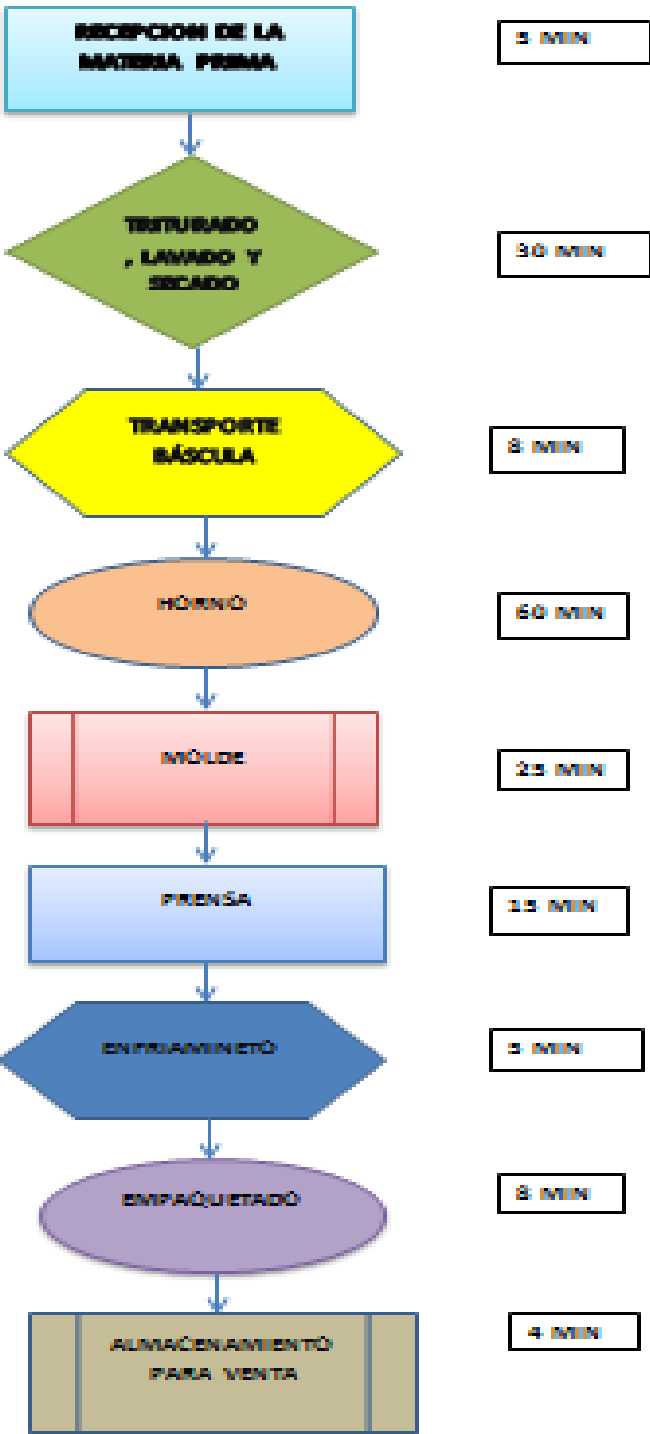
RECEPCION DE LA MATERIA PRIMA

5 MIN

TRITURADO , LAVADO Y SECADO

30 MIN

TRANSPORTE BÁSCULA

8 MIN

HORNO

60 MIN

MOLDE

25 MIN

PRENSA

15 MIN

ENFRIAMINETO

5 MIN

EMPAQUETADO

8 MIN

ALMACENAMIENTO PARA VENTA

4 MIN